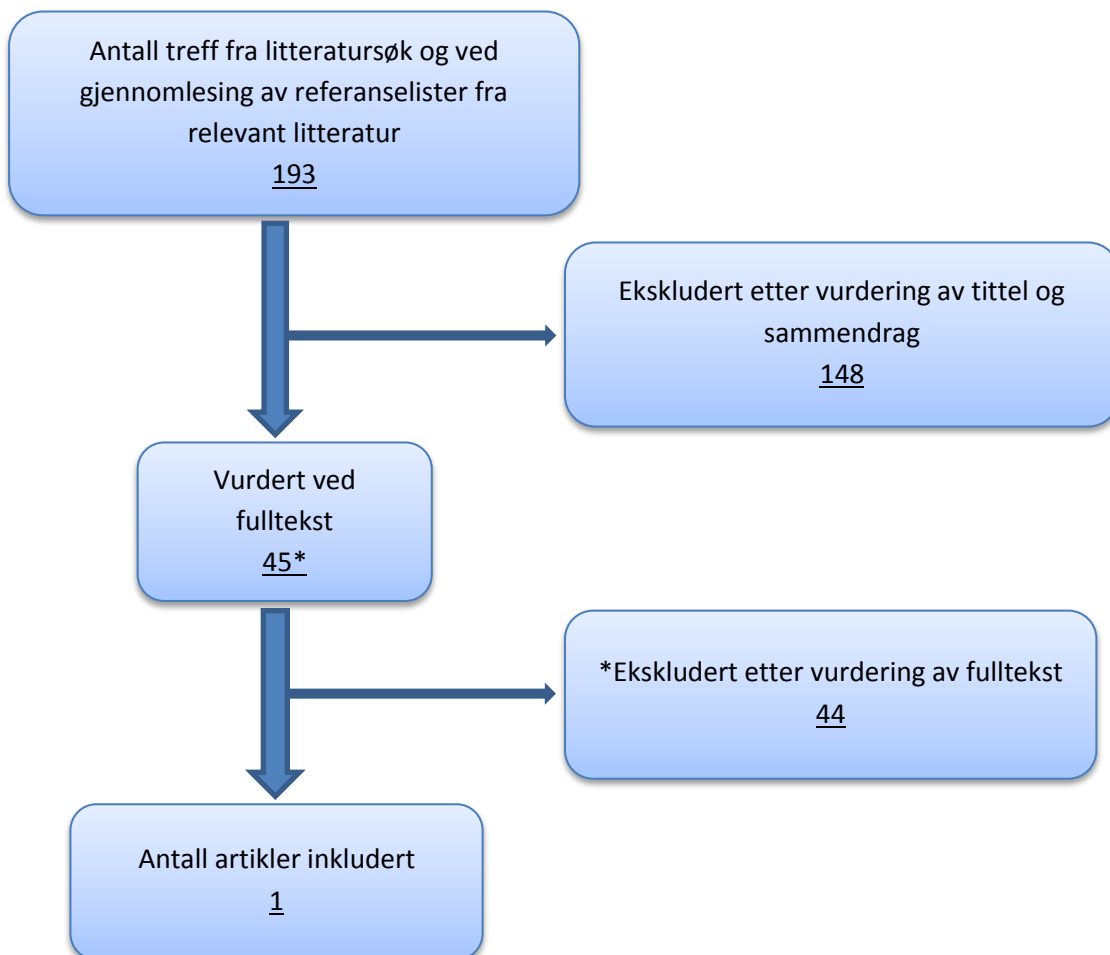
Antall treff fra litteratursøk og ved gjennomlesing av referanselister fra relevant litteratur
193

Ekskludert etter vurdering av tittel og sammendrag
148

Vurdert ved fulltekst
45*

*Ekskludert etter vurdering av fulltekst
44

Antall artikler inkludert
1